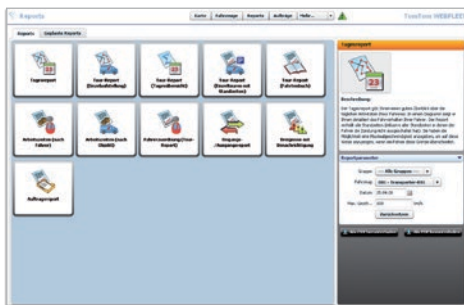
Reports | Karte | Fahrzeuge | Reports | Aufträge | Mehr... | TomTom WEBFLEET

Reports | Geplante Reports

Tagesreport | Tour-Report (Einzelaufstellung) | Tour-Report (Tagesübersicht) | Tour-Report (Stornierung mit Standorten) | Tour-Report (Fahrtenbuch)

Arbeitszeiten (nach Fahrer) | Arbeitszeiten (nach Objekt) | Fahrerzuordnung (Tour-Report) | Eingangs-/Ausgangsreport | Ereignisse mit Benachrichtigung

Auftragsreport

Tagesreport

Beschreibung:

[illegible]

Reportparameter

Gruppe: -- Alle Gruppen --
Fahrzeug: 001 - Transporter 431
Datum: 25.08.10
Max. Geschw.: 100 km/h

Berechnen

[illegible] | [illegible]